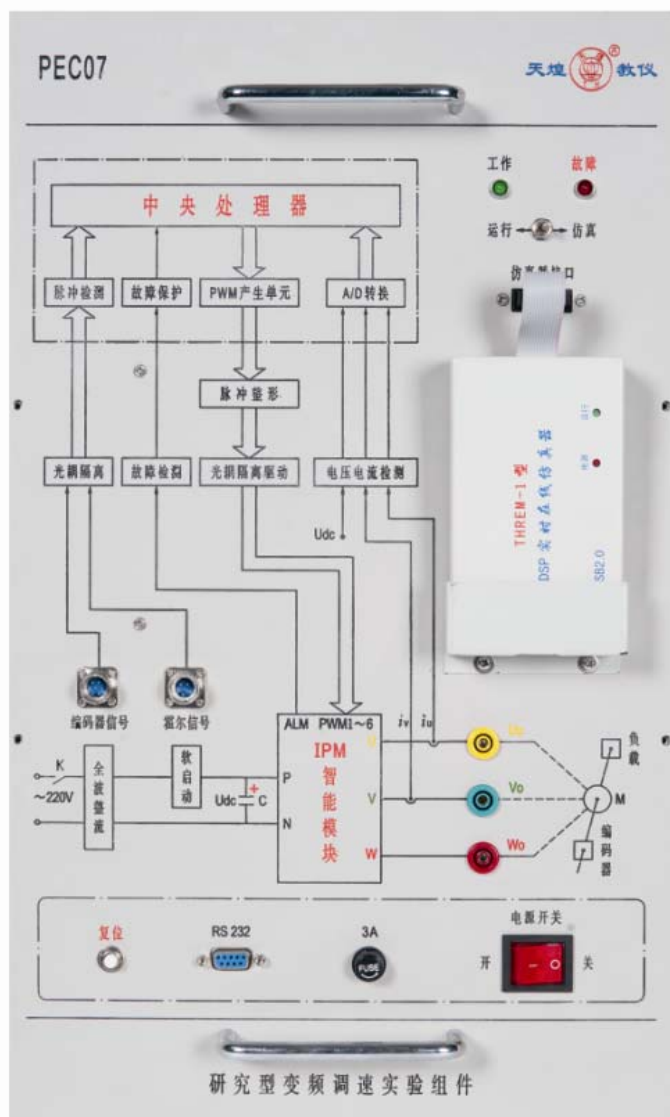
PEC07

天煌 ® 教仪

工作　故障

运行　仿真

仿真器接口

中央处理器

脉冲检测　故障保护　PWM产生单元　A/D转换

脉冲整形

光耦隔离　故障检测　光耦隔离驱动　电压电流检测

THREM-1型
DSP实时在线仿真器

SB2.0

Udc

编码器信号　霍尔信号

ALM　PWM1～6　$i_v$　$i_u$

IPM
智能模块

U　V　W

Uo　Vo　Wo

负载

M

编码器

K
～220V

全波整流

软启动

P　N

Udc　C

复位　RS 232　3A　电源开关

FUSE

开　关

研究型变频调速实验组件